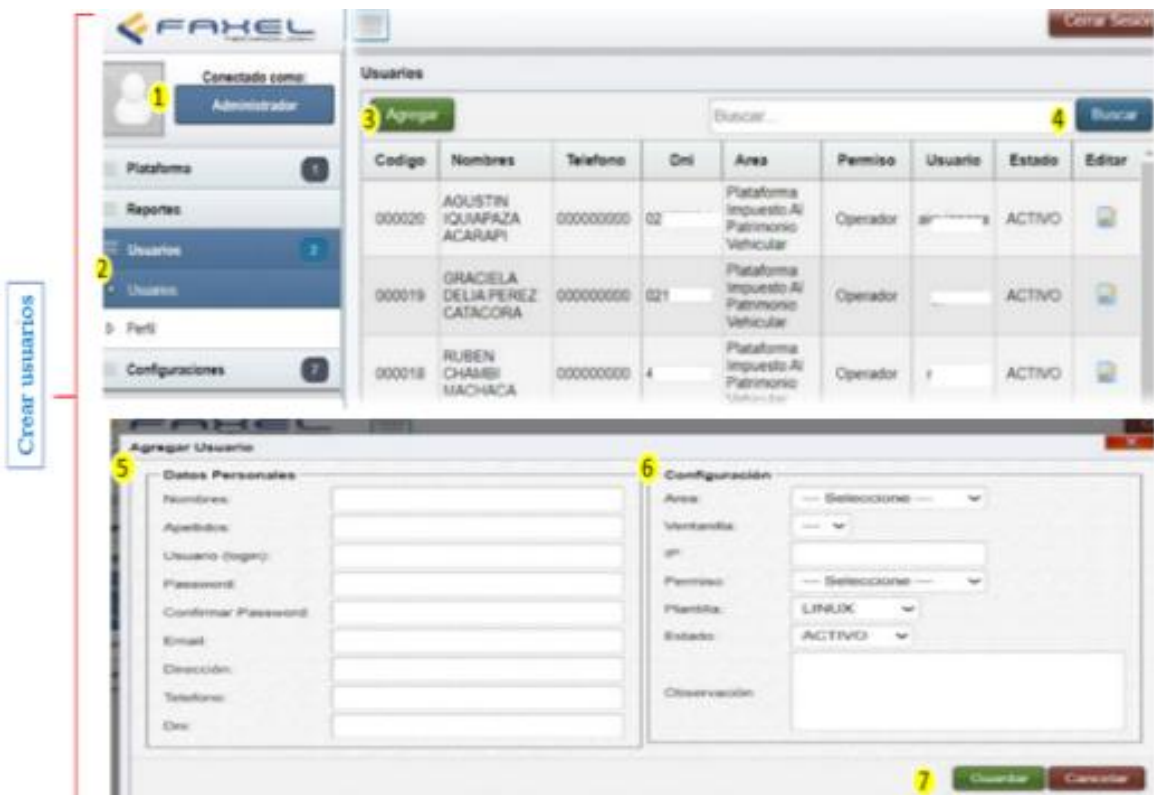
Crear usuarios

FAXEL

Cerrar Sesi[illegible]

Conectado como:
1
Administrador

Plataforma 1
Reportes
Usuarios 2
2
Usuarios
Perfil
Configuraciones 7

Usuarios
3 Agregar
Buscar...
4 Buscar

| Codigo | Nombres | Telefono | Dni | Area | Permiso | Usuario | Estado | Editar |
|---|---|---|---|---|---|---|---|---|
| 000020 | AGUSTIN IQUIAPAZA ACARAPI | 000000000 | 02 | Plataforma Impuesto Al Patrimonio Vehicular | Operador | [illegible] | ACTIVO | |
| 000019 | GRACIELA DELIA PEREZ CATACORA | 000000000 | 021 | Plataforma Impuesto Al Patrimonio Vehicular | Operador | | ACTIVO | |
| 000018 | RUBEN CHAMBI MACHACA | 000000000 | 4 | Plataforma Impuesto Al Patrimonio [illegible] | Operador | r | ACTIVO | |

Agregar Usuario
5
Datos Personales
Nombres:
Apellidos:
Usuario (login):
Password:
Confirmar Password:
Email:
Dirección:
Telefono:
Dni:

6
Configuración
Area: --- Seleccione ---
Ventanilla: ---
IP:
Permiso: --- Seleccione ---
Plantilla: LINUX
Estado: ACTIVO
Observación:

7 Guardar Cancelar